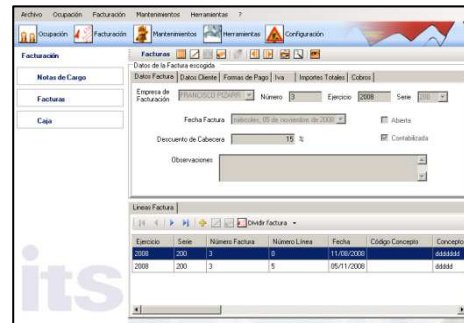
Archivo Ocupación Facturación Mantenimientos Herramientas ?

Ocupación Facturación Mantenimientos Herramientas Configuración

Facturación

Notas de Cargo

Facturas

Caja

Facturas

Datos de la Factura escogida

Datos Factura | Datos Cliente | Formas de Pago | Iva | Importes Totales | Cobros

Empresa de Facturación FRANCISCO PIZARR Número 3 Ejercicio 2008 Serie 200

Fecha Factura miércoles, 05 de noviembre de 2008

Abierta

Descuento de Cabecera 15 %

Contabilizada

Observaciones

Líneas Factura

Dividir factura

| Ejercicio | Serie | Número Factura | Número Línea | Fecha | Código Concepto | Concepto |
|---|---|---|---|---|---|---|
| 2008 | 200 | 3 | 0 | 11/08/2008 | | dddddd |
| 2008 | 200 | 3 | 5 | 05/11/2008 | | ddddd |

its